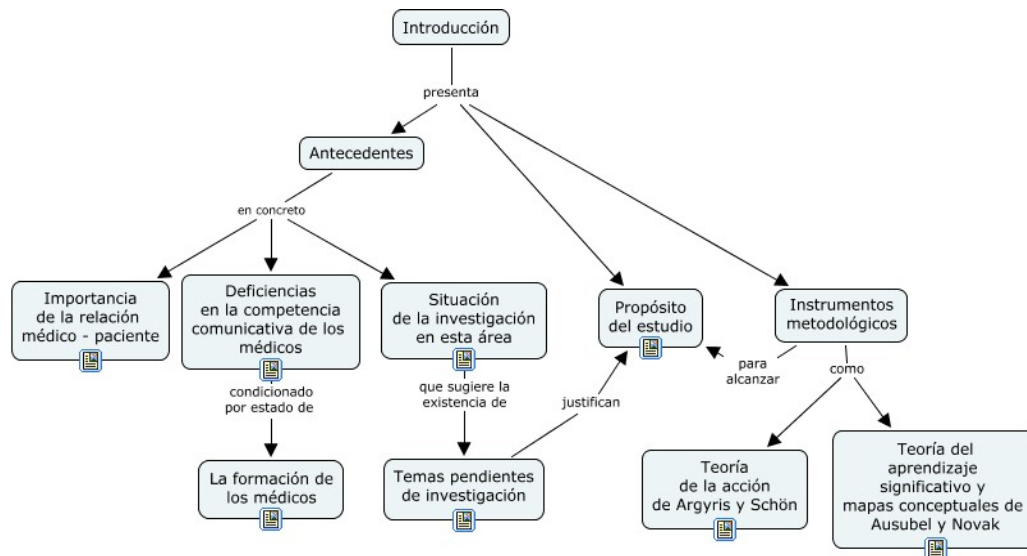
Introducción

presenta

Antecedentes

en concreto

Importancia de la relación médico - paciente

Deficiencias en la competencia comunicativa de los médicos

condicionado por estado de

La formación de los médicos

Situación de la investigación en esta área

que sugiere la existencia de

Temas pendientes de investigación

justifican

Propósito del estudio

para alcanzar

Instrumentos metodológicos

como

Teoría de la acción de Argyris y Schön

Teoría del aprendizaje significativo y mapas conceptuales de Ausubel y Novak